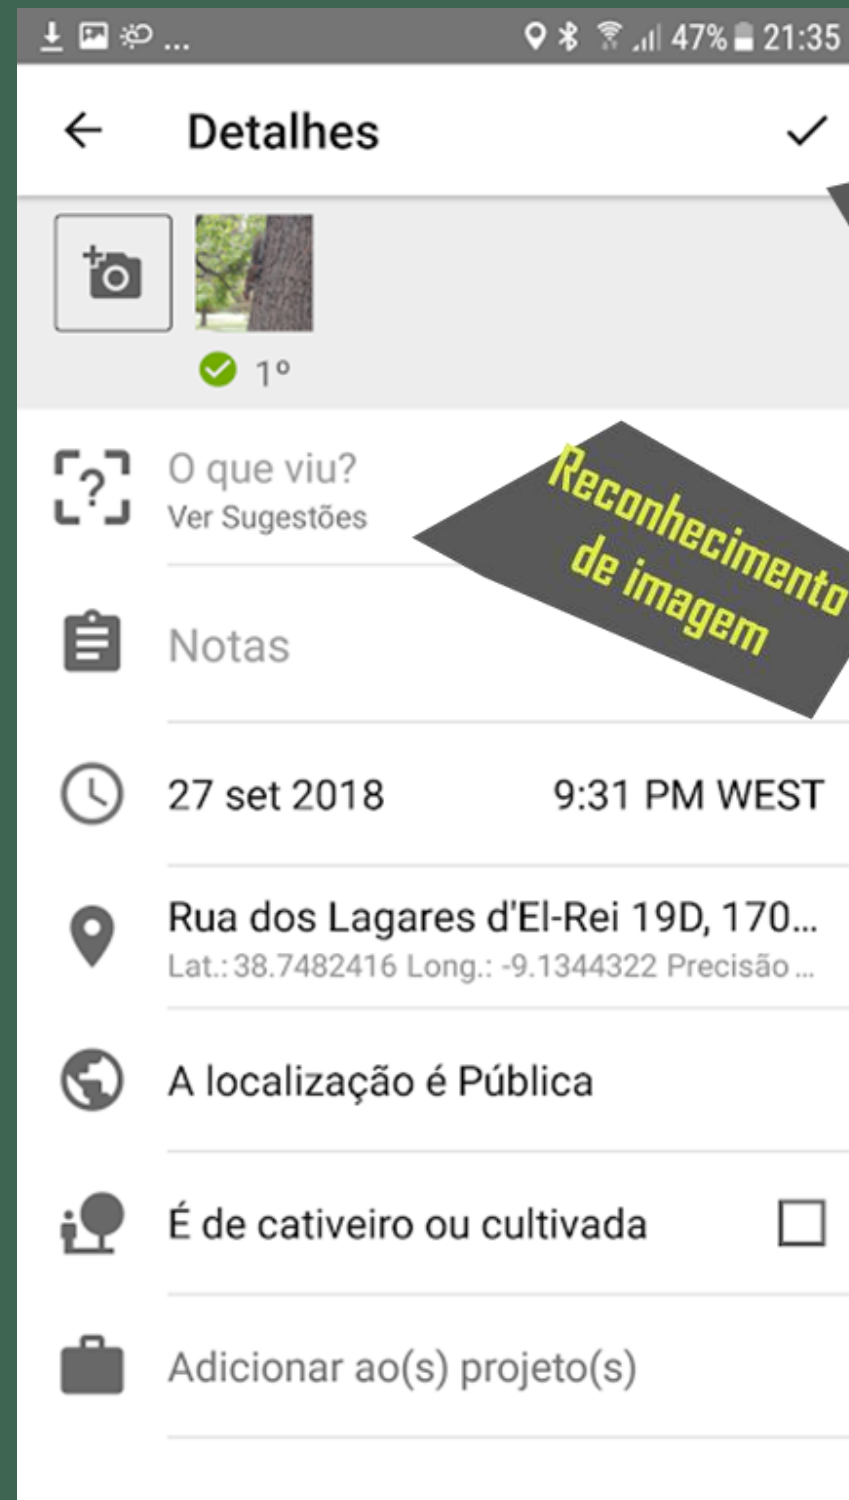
47% 21:35

Detalhes

1º

O que viu?
Ver Sugestões

Reconhecimento de imagem

Notas

27 set 2018 9:31 PM WEST

Rua dos Lagares d'El-Rei 19D, 170...
Lat.: 38.7482416 Long.: -9.1344322 Precisão ...

A localização é Pública

É de cativeiro ou cultivada

Adicionar ao(s) projeto(s)